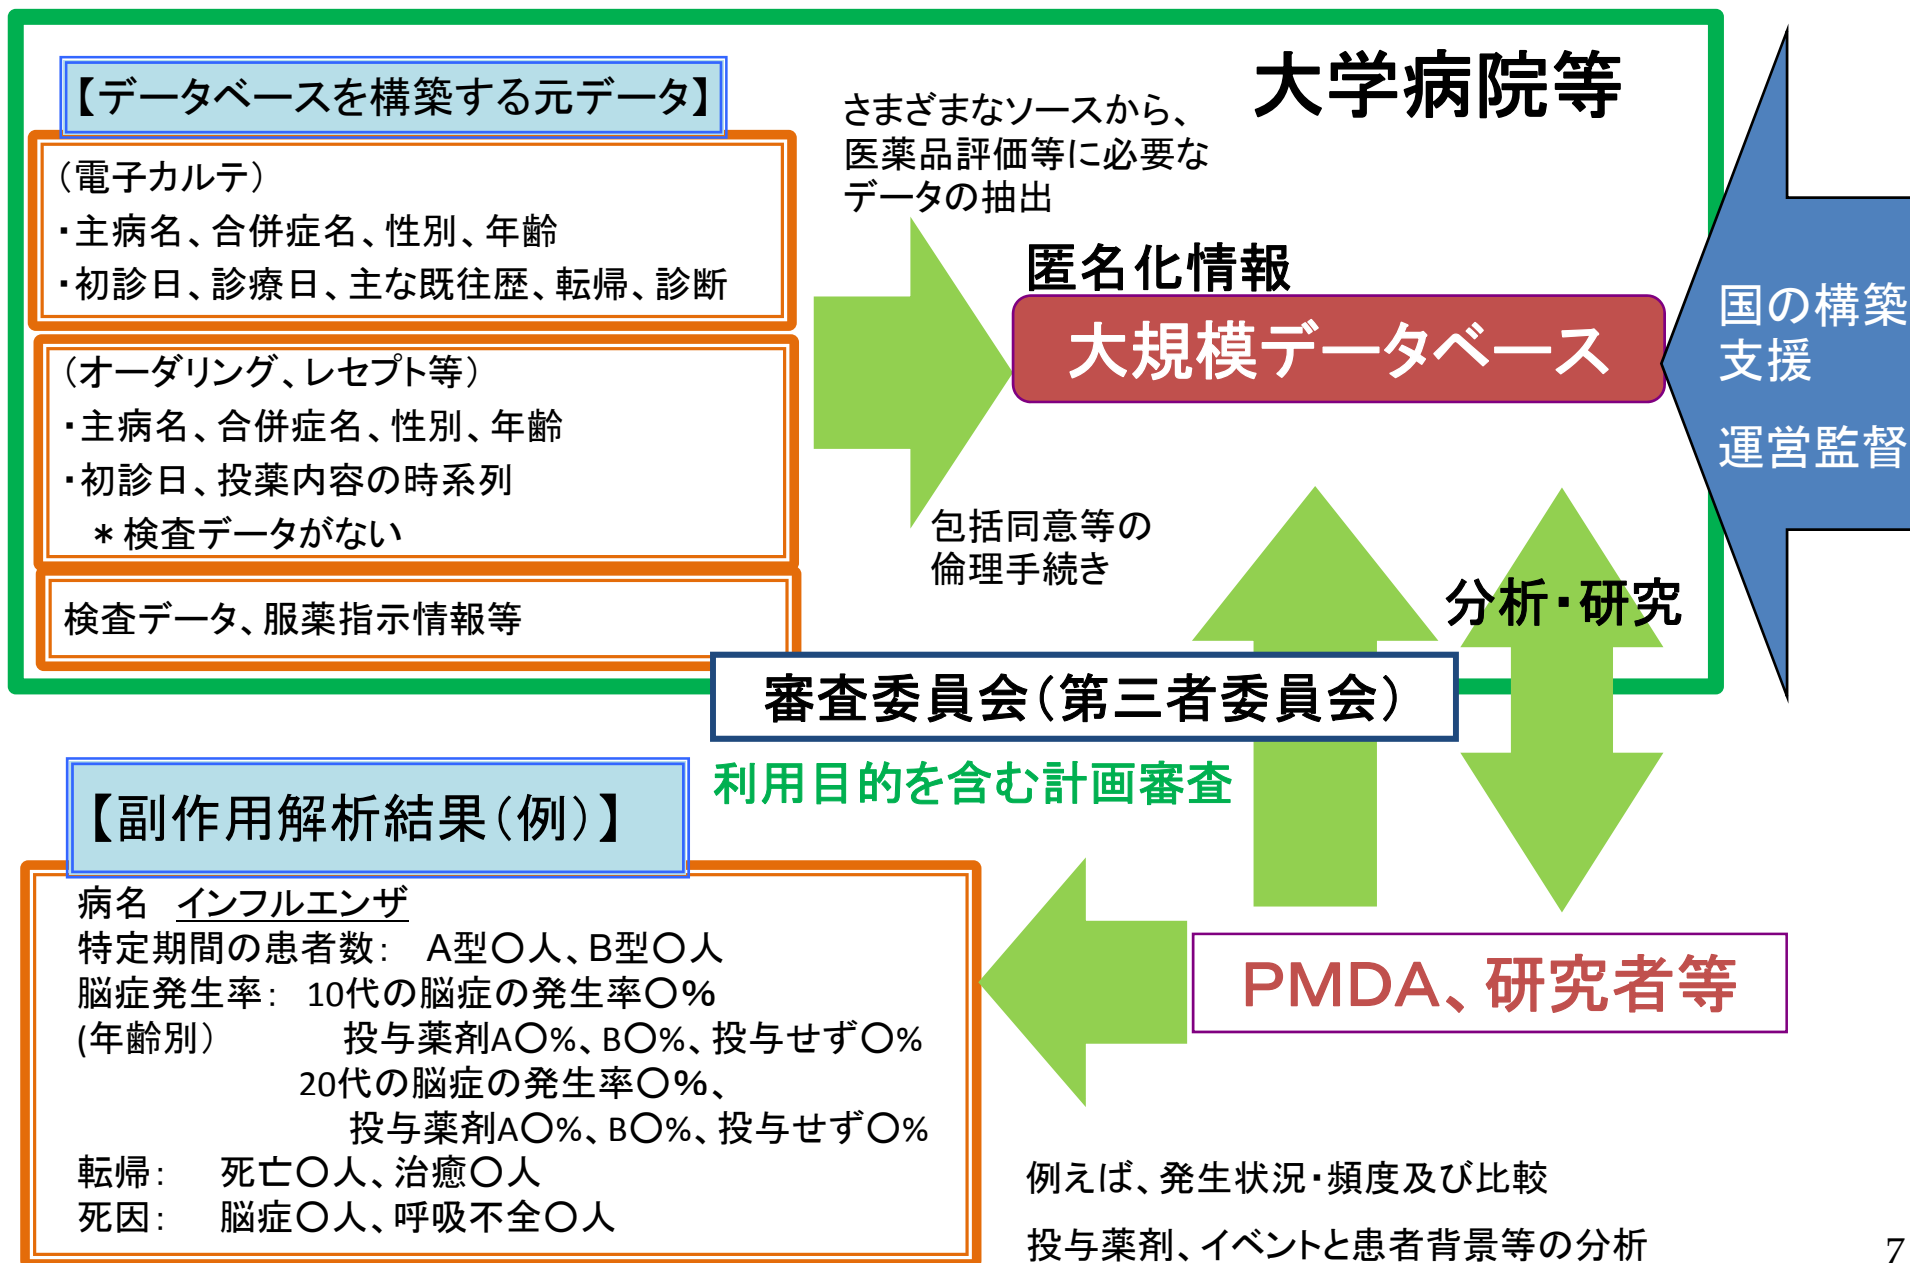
【データベースを構築する元データ】

（電子カルテ）
・主病名、合併症名、性別、年齢
・初診日、診療日、主な既往歴、転帰、診断

（オーダリング、レセプト等）
・主病名、合併症名、性別、年齢
・初診日、投薬内容の時系列
＊検査データがない

検査データ、服薬指示情報等

さまざまなソースから、医薬品評価等に必要なデータの抽出

大学病院等

匿名化情報

大規模データベース

国の構築
支援

運営監督

包括同意等の倫理手続き

分析・研究

審査委員会（第三者委員会）

利用目的を含む計画審査

【副作用解析結果（例）】

病名　インフルエンザ
特定期間の患者数：　A型○人、B型○人
脳症発生率：　10代の脳症の発生率○%
(年齢別）　投与薬剤A○%、B○%、投与せず○%
20代の脳症の発生率○%、
投与薬剤A○%、B○%、投与せず○%
転帰：　死亡○人、治癒○人
死因：　脳症○人、呼吸不全○人

PMDA、研究者等

例えば、発生状況・頻度及び比較

投与薬剤、イベントと患者背景等の分析

7